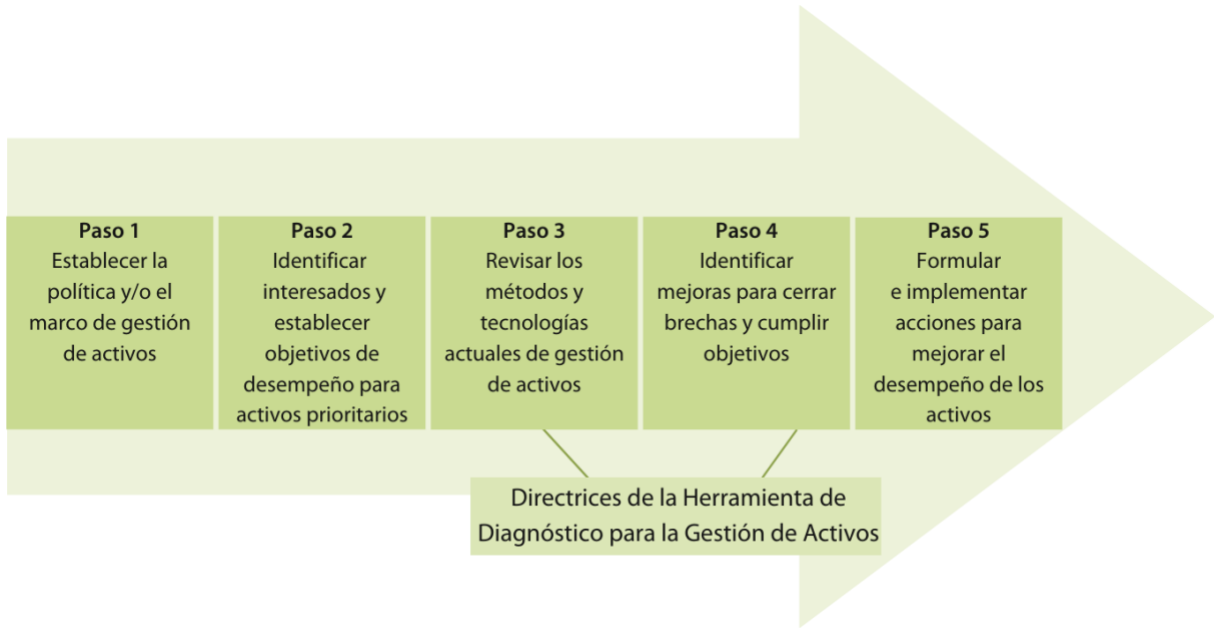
**Paso 1**
Establecer la política y/o el marco de gestión de activos

**Paso 2**
Identificar interesados y establecer objetivos de desempeño para activos prioritarios

**Paso 3**
Revisar los métodos y tecnologías actuales de gestión de activos

**Paso 4**
Identificar mejoras para cerrar brechas y cumplir objetivos

**Paso 5**
Formular e implementar acciones para mejorar el desempeño de los activos

Directrices de la Herramienta de Diagnóstico para la Gestión de Activos